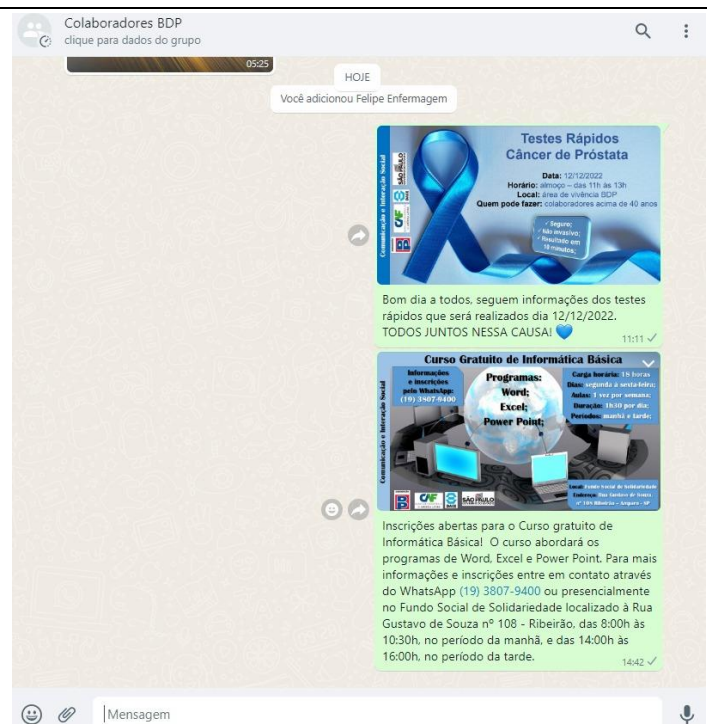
Colaboradores BDP
clique para dados do grupo

05:25

HOJE

Você adicionou Felipe Enfermagem

Testes Rápidos
Câncer de Próstata

Data: 12/12/2022
Horário: almoço – das 11h às 13h
Local: área de vivência BDP
Quem pode fazer: colaboradores acima de 40 anos

✓ Seguro;
✓ Não invasivo;
✓ Resultado em 10 minutos;

Comunicação e Interação Social

Bom dia a todos, seguem informações dos testes rápidos que será realizados dia 12/12/2022. TODOS JUNTOS NESSA CAUSA! 💙

11:11

Curso Gratuito de Informática Básica

Informações e inscrições pelo WhatsApp: (19) 3807-9400

Programas:
Word;
Excel;
Power Point;

Carga horária: 18 horas
Dias: segunda a sexta-feira;
Aulas: 1 vez por semana;
Duração: 1h30 por dia;
Períodos: manhã e tarde;

Comunicação e Interação Social

Local: Fundo Social de Solidariedade
Endereço: Rua Gustavo de Souza, nº 108 Ribeirão – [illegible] – SP

Inscrições abertas para o Curso gratuito de Informática Básica! O curso abordará os programas de Word, Excel e Power Point. Para mais informações e inscrições entre em contato através do WhatsApp (19) 3807-9400 ou presencialmente no Fundo Social de Solidariedade localizado à Rua Gustavo de Souza nº 108 - Ribeirão, das 8:00h às 10:30h, no período da manhã, e das 14:00h às 16:00h, no período da tarde.

14:42

Mensagem